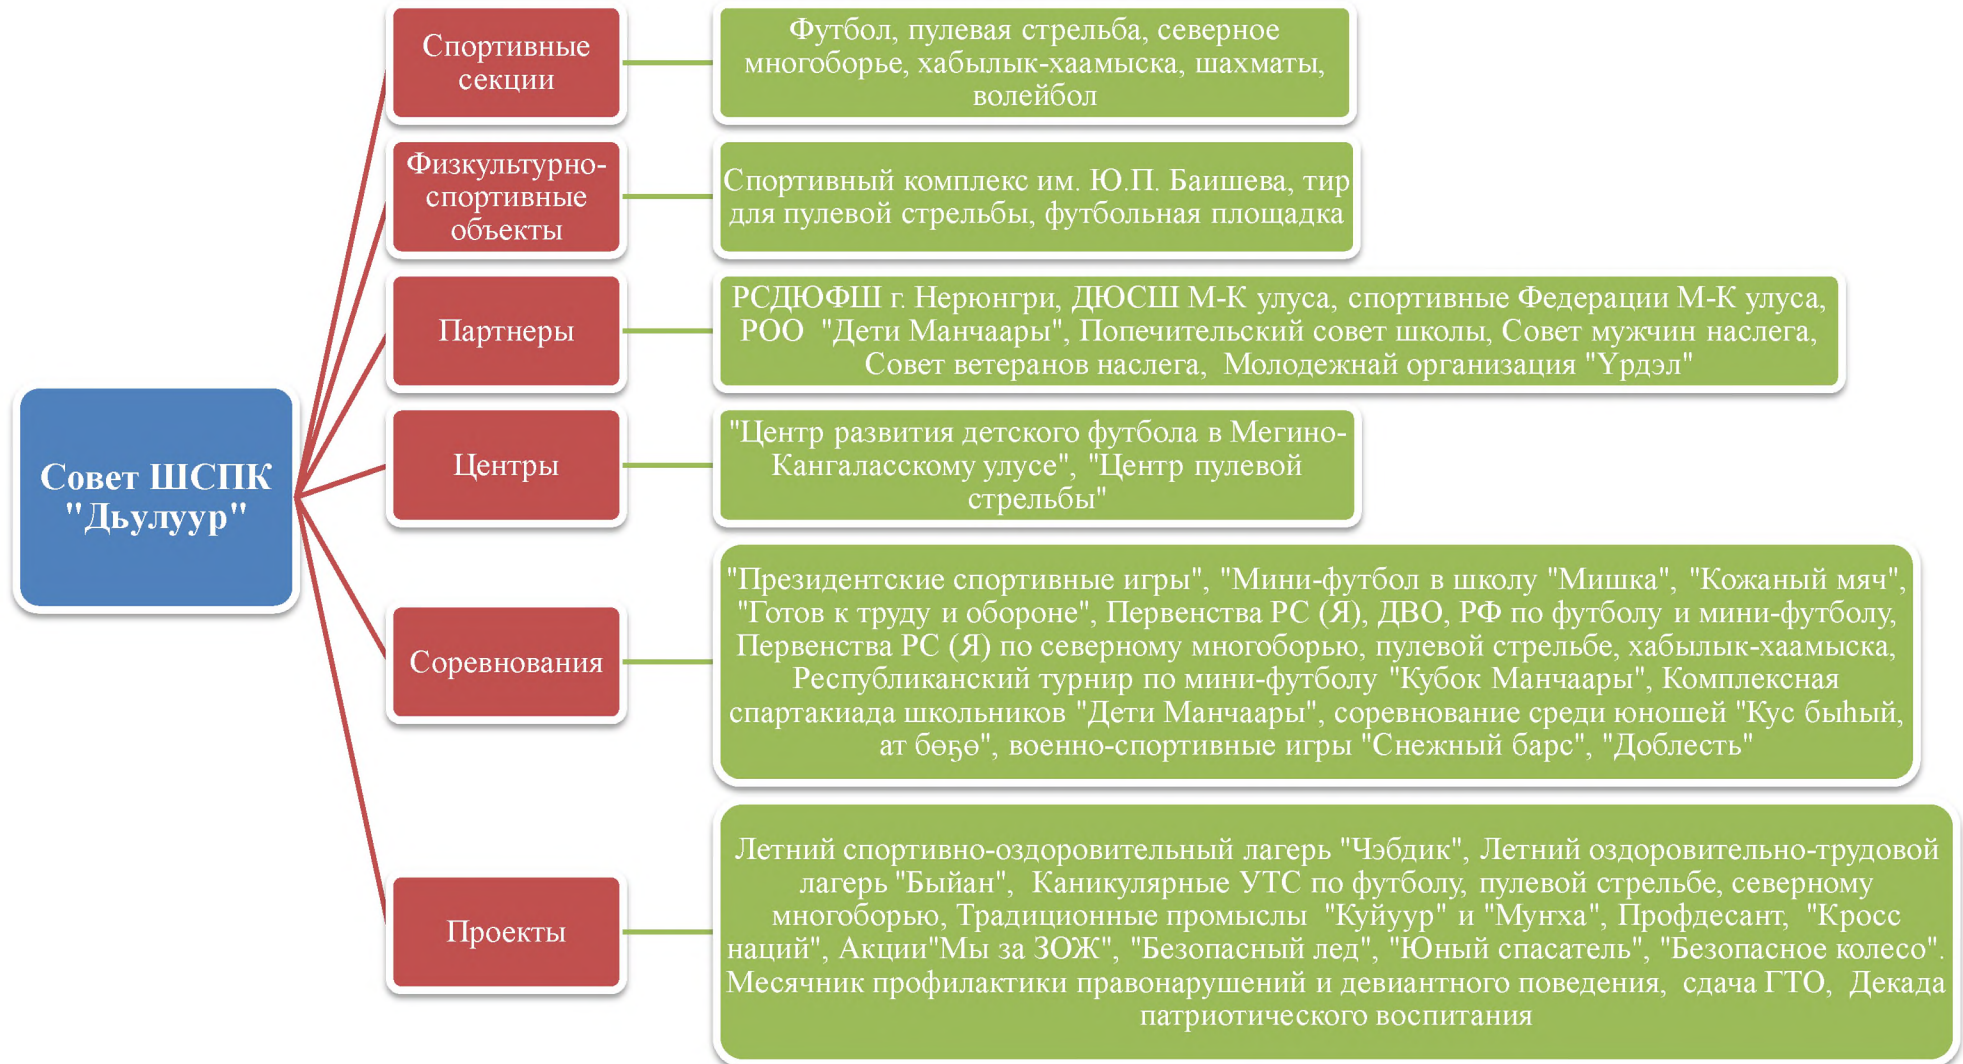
Совет ШСПК "Дьулуур"

Спортивные секции

Футбол, пулевая стрельба, северное многоборье, хабылык-хаамыска, шахматы, волейбол

Физкультурно-спортивные объекты

Спортивный комплекс им. Ю.П. Баишева, тир для пулевой стрельбы, футбольная площадка

Партнеры

РСДЮФШ г. Нерюнгри, ДЮСШ М-К улуса, спортивные Федерации М-К улуса, РОО "Дети Манчаары", Попечительский совет школы, Совет мужчин наслега, Совет ветеранов наслега, Молодежнай организация "Үрдэл"

Центры

"Центр развития детского футбола в Мегино-Кангаласскому улусе", "Центр пулевой стрельбы"

Соревнования

"Президентские спортивные игры", "Мини-футбол в школу "Мишка", "Кожаный мяч", "Готов к труду и обороне", Первенства РС (Я), ДВО, РФ по футболу и мини-футболу, Первенства РС (Я) по северному многоборью, пулевой стрельбе, хабылык-хаамыска, Республиканский турнир по мини-футболу "Кубок Манчаары", Комплексная спартакиада школьников "Дети Манчаары", соревнование среди юношей "Кус быһый, ат бөҕө", военно-спортивные игры "Снежный барс", "Доблесть"

Проекты

Летний спортивно-оздоровительный лагерь "Чэбдик", Летний оздоровительно-трудовой лагерь "Быйан", Каникулярные УТС по футболу, пулевой стрельбе, северному многоборью, Традиционные промыслы "Куйуур" и "Мунха", Профдесант, "Кросс наций", Акции"Мы за ЗОЖ", "Безопасный лед", "Юный спасатель", "Безопасное колесо". Месячник профилактики правонарушений и девиантного поведения, сдача ГТО, Декада патриотического воспитания